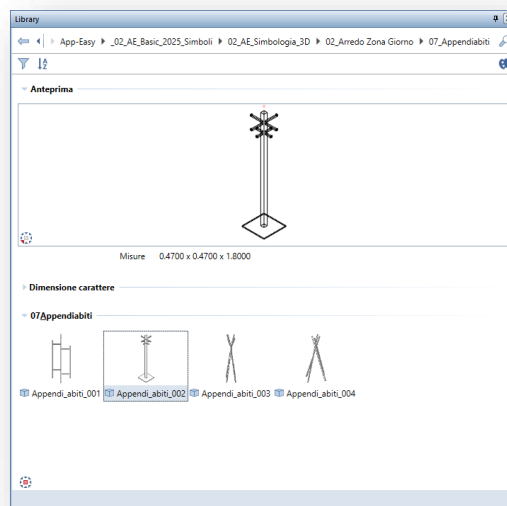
Library

App-Easy ▸ _02_AE_Basic_2025_Simboli ▸ 02_AE_Simbologia_3D ▸ 02_Arredo Zona Giorno ▸ 07_Appendiabiti

Anteprima

Misure 0.4700 x 0.4700 x 1.8000

Dimensione carattere

07Appendiabiti

Appendi_abiti_001 Appendi_abiti_002 Appendi_abiti_003 Appendi_abiti_004